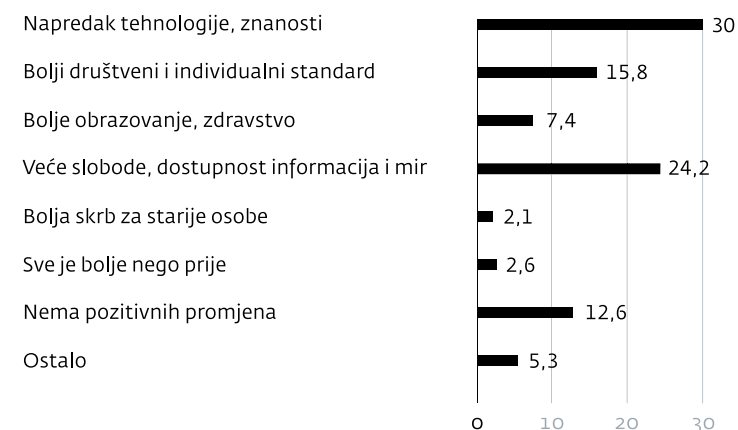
Napredak tehnologije, znanosti 30
Bolji društveni i individualni standard 15,8
Bolje obrazovanje, zdravstvo 7,4
Veće slobode, dostupnost informacija i mir 24,2
Bolja skrb za starije osobe 2,1
Sve je bolje nego prije 2,6
Nema pozitivnih promjena 12,6
Ostalo 5,3

0 10 20 30